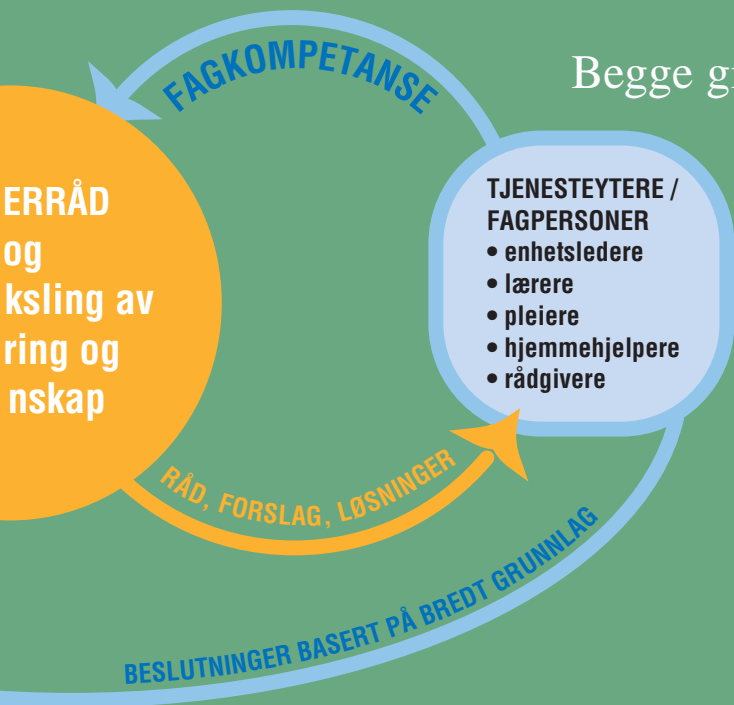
FAGKOMPETANSE

Begge gr

ERRÅD
og
ksling av
ring og
nskap

TJENESTEYTERE / FAGPERSONER
• enhetsledere
• lærere
• pleiere
• hjemmehjelpere
• rådgivere

RÅD, FORSLAG, LØSNINGER

BESLUTNINGER BASERT PÅ BREDT GRUNNLAG